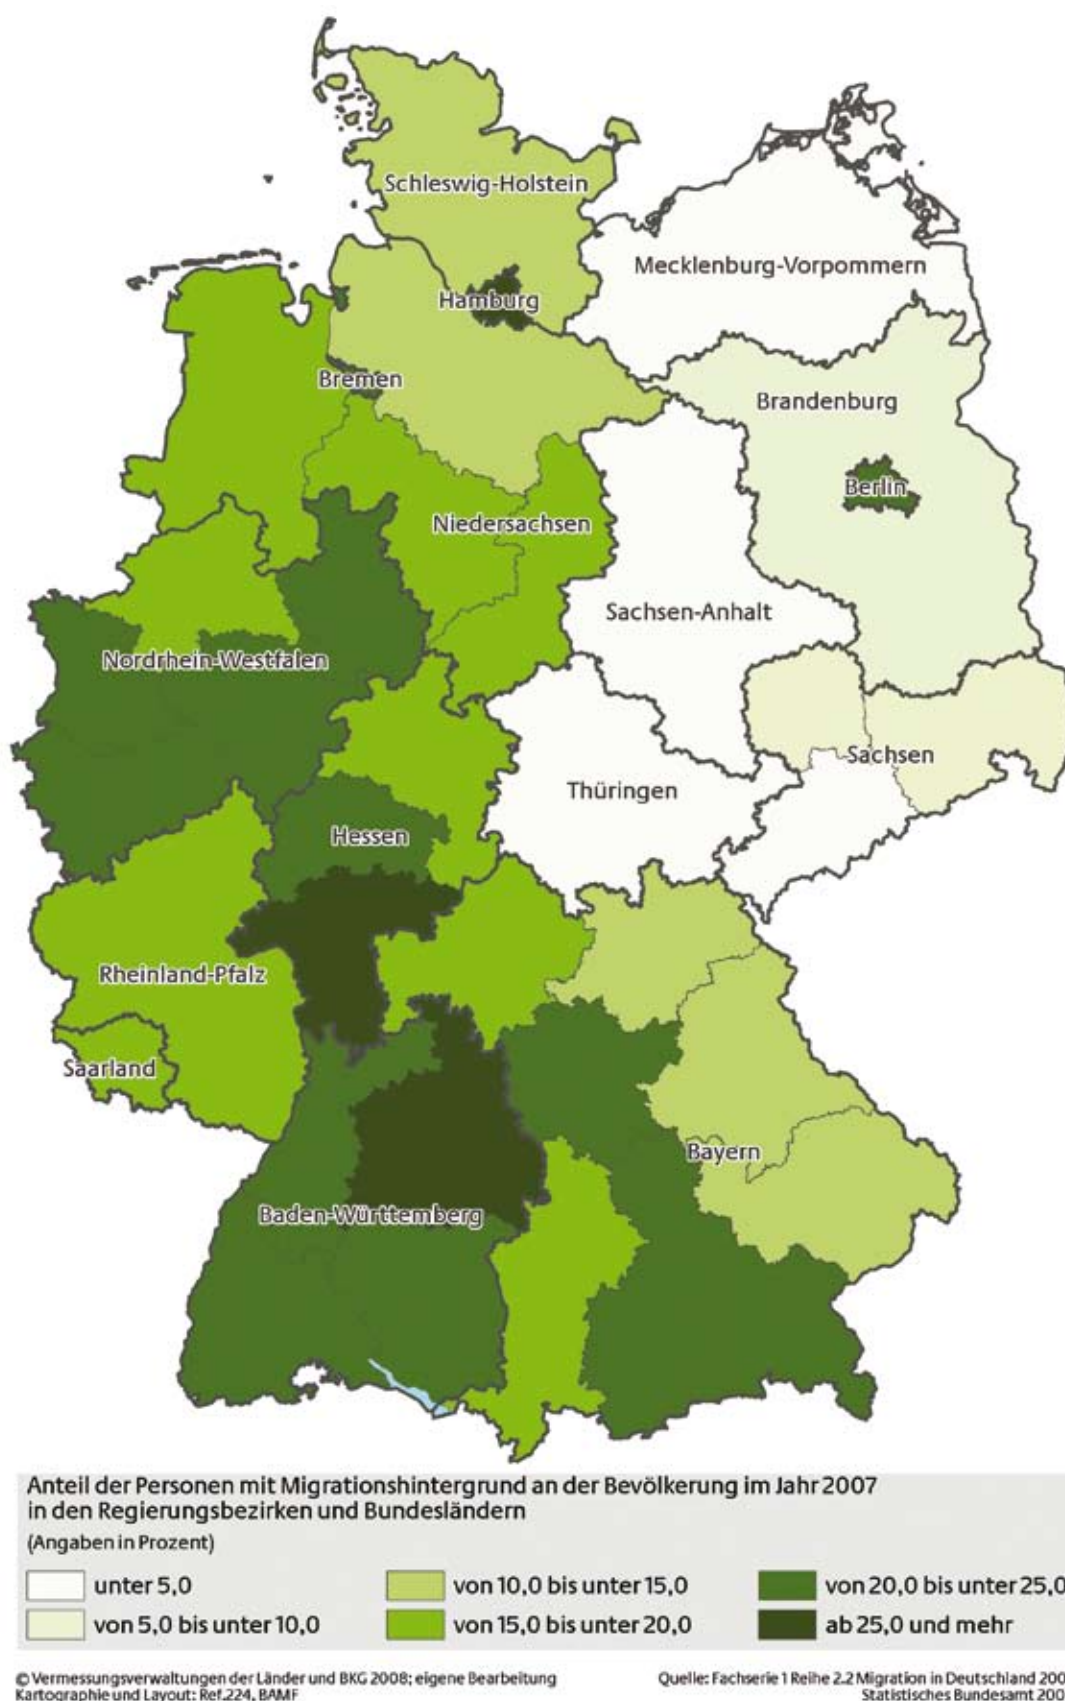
Schleswig-Holstein

Mecklenburg-Vorpommern

Hamburg

Bremen

Brandenburg

Berlin

Niedersachsen

Sachsen-Anhalt

Nordrhein-Westfalen

Sachsen

Thüringen

Hessen

Rheinland-Pfalz

Saarland

Bayern

Baden-Württemberg

Anteil der Personen mit Migrationshintergrund an der Bevölkerung im Jahr 2007 in den Regierungsbezirken und Bundesländern

(Angaben in Prozent)

unter 5,0
von 5,0 bis unter 10,0
von 10,0 bis unter 15,0
von 15,0 bis unter 20,0
von 20,0 bis unter 25,0
ab 25,0 und mehr

© Vermessungsverwaltungen der Länder und BKG 2008; eigene Bearbeitung
Kartographie und Layout: Ref.224, BAMF

Quelle: Fachserie 1 Reihe 2.2 Migration in Deutschland 200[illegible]
Statistisches Bundesamt 200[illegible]